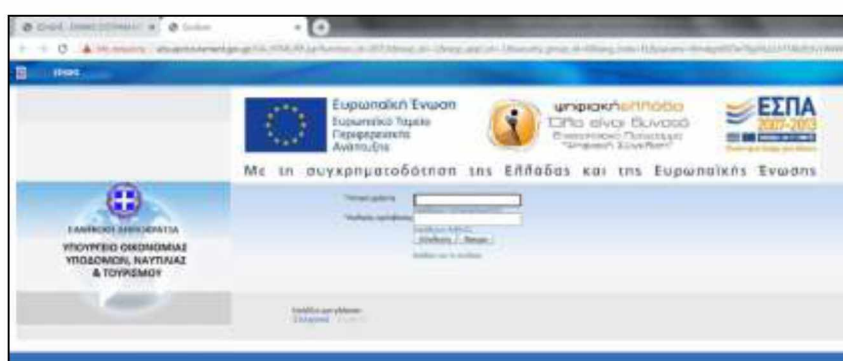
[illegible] × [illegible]

Είσοδος

Ευρωπαϊκή Ένωση
Ευρωπαϊκό Ταμείο Περιφερειακής Ανάπτυξης

ψηφιακήελλάδα
Όλα είναι δυνατά
Επιχειρησιακό Πρόγραμμα "Ψηφιακή Σύγκλιση"

ΕΣΠΑ
2007-2013

Με τη συγχρηματοδότηση της Ελλάδας και της Ευρωπαϊκής Ένωσης

ΕΛΛΗΝΙΚΗ ΔΗΜΟΚΡΑΤΙΑ
ΥΠΟΥΡΓΕΙΟ ΟΙΚΟΝΟΜΙΑΣ ΥΠΟΔΟΜΩΝ, ΝΑΥΤΙΛΙΑΣ & ΤΟΥΡΙΣΜΟΥ

Όνομα χρήστη
Κωδικός πρόσβασης
Σύνδεση
Άκυρο
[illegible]